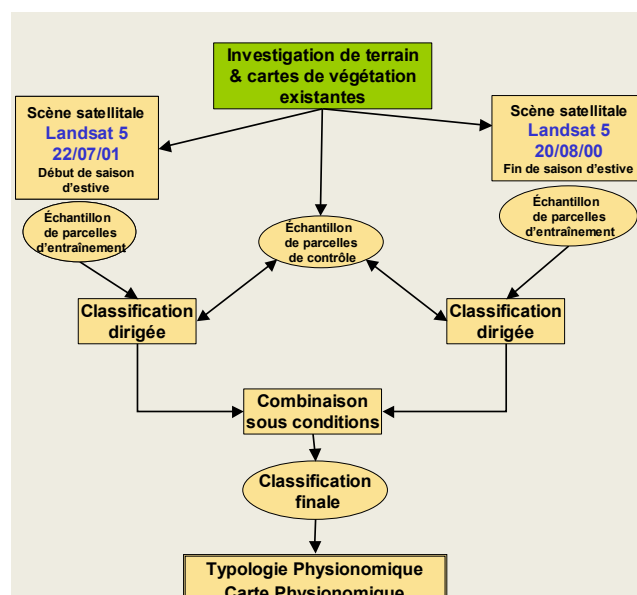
Investigation de terrain & cartes de végétation existantes

Scène satellitale
Landsat 5
22/07/01
Début de saison d'estive

Scène satellitale
Landsat 5
20/08/00
Fin de saison d'estive

Échantillon de parcelles d'entraînement

Échantillon de parcelles de contrôle

Échantillon de parcelles d'entraînement

Classification dirigée

Classification dirigée

Combinaison sous conditions

Classification finale

Typologie Physionomique
Carte Physionomique